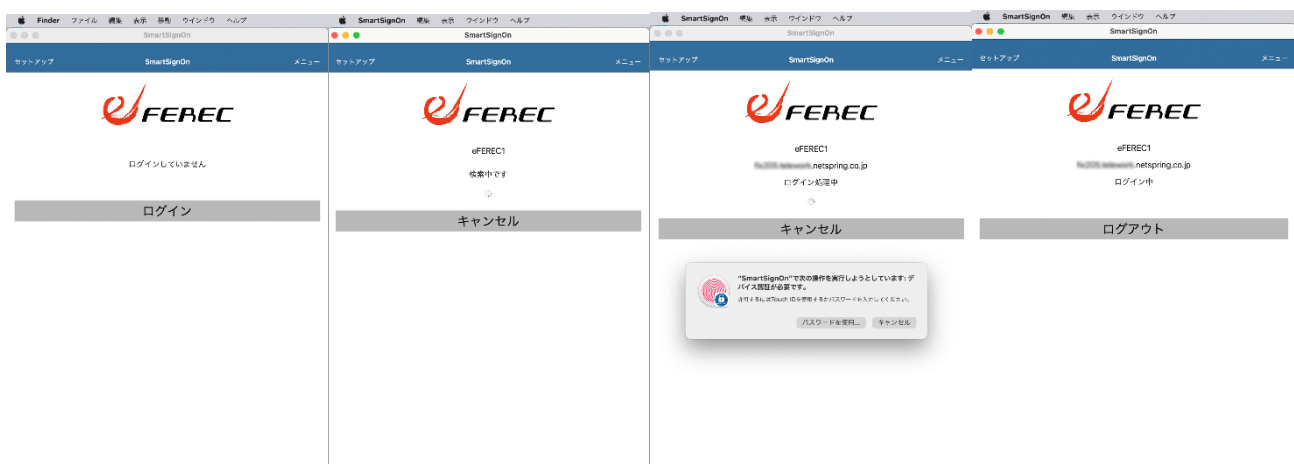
Finder ファイル 編集 表示 移動 ウインドウ ヘルプ

SmartSignOn

セットアップ SmartSignOn メニュー

eFEREC

ログインしていません

ログイン

SmartSignOn 編集 表示 ウインドウ ヘルプ

SmartSignOn

セットアップ SmartSignOn メニュー

eFEREC

eFEREC1

検索中です

キャンセル

SmartSignOn 編集 表示 ウインドウ ヘルプ

SmartSignOn

セットアップ SmartSignOn メニュー

eFEREC

eFEREC1

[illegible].netspring.co.jp

ログイン処理中

キャンセル

"SmartSignOn"で次の操作を実行しようとしています: デバイス認証が必要です。

許可するにはTouch IDを使用するかパスワードを入力してください。

パスワードを使用... キャンセル

SmartSignOn 編集 表示 ウインドウ ヘルプ

SmartSignOn

セットアップ SmartSignOn メニュー

eFEREC

eFEREC1

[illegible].netspring.co.jp

ログイン中

ログアウト